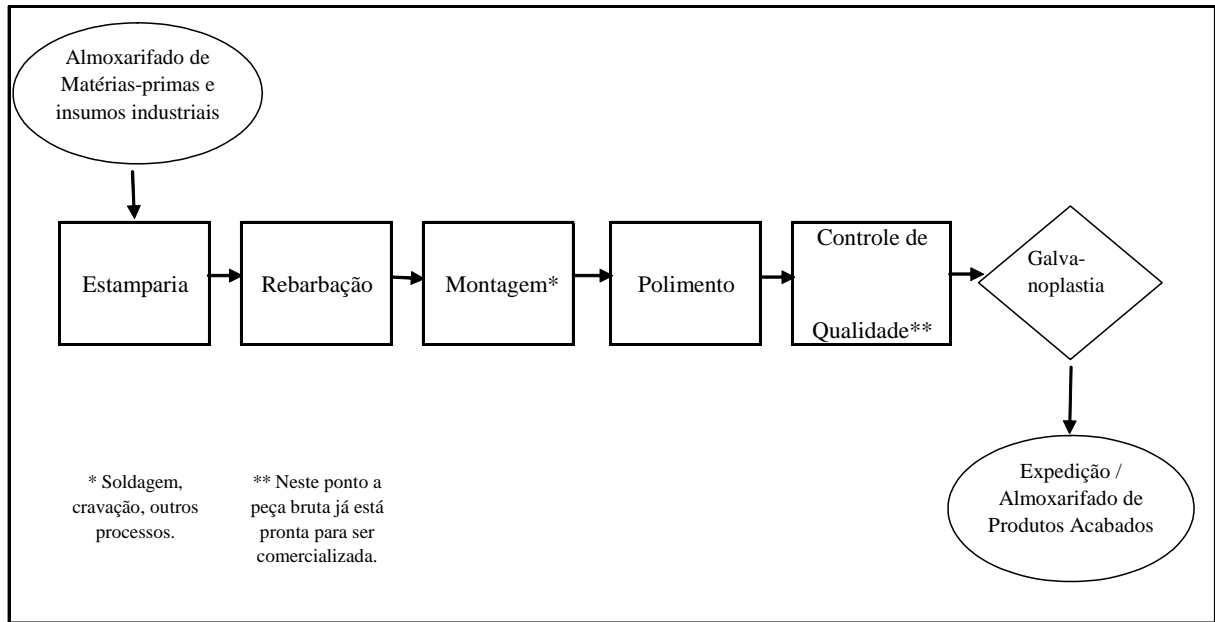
Almoxarifado de Matérias-primas e insumos industriais

Estamparia

Rebarbação

Montagem*

Polimento

Controle de Qualidade**

Galva-noplastia

Expedição / Almoxarifado de Produtos Acabados

* Soldagem, cravação, outros processos.

** Neste ponto a peça bruta já está pronta para ser comercializada.